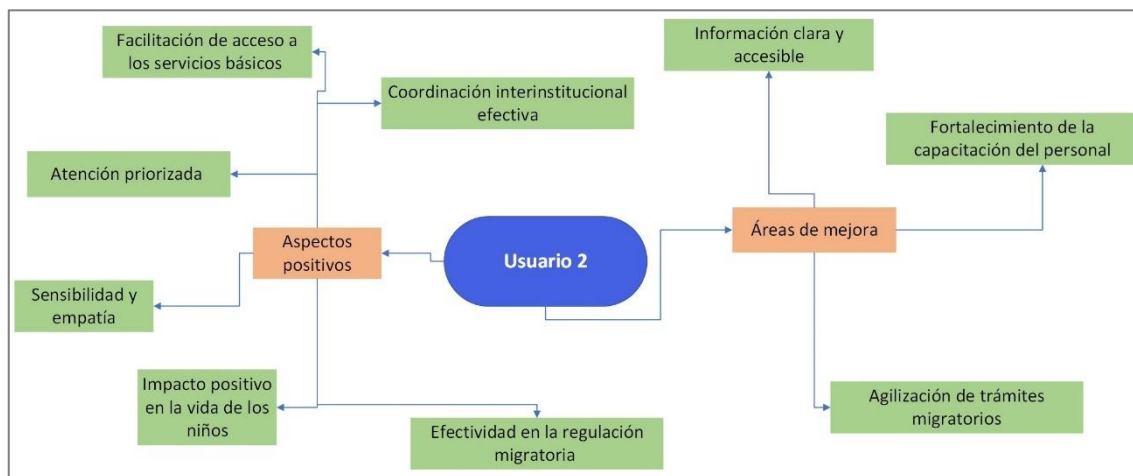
Usuario 2

Aspectos positivos

Facilitación de acceso a los servicios básicos

Coordinación interinstitucional efectiva

Atención priorizada

Sensibilidad y empatía

Impacto positivo en la vida de los niños

Efectividad en la regulación migratoria

Áreas de mejora

Información clara y accesible

Fortalecimiento de la capacitación del personal

Agilización de trámites migratorios